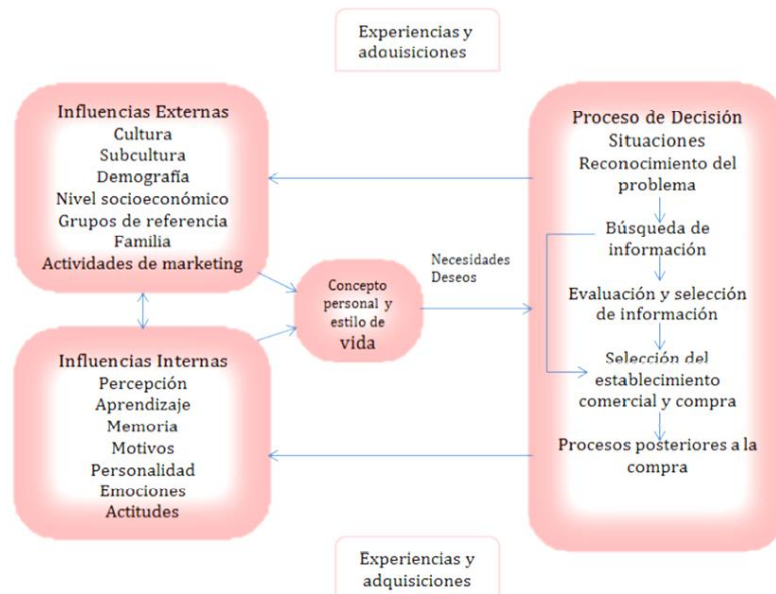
Experiencias y adquisiciones

Influencias Externas
Cultura
Subcultura
Demografía
Nivel socioeconómico
Grupos de referencia
Familia
Actividades de marketing

Influencias Internas
Percepción
Aprendizaje
Memoria
Motivos
Personalidad
Emociones
Actitudes

Concepto personal y estilo de vida

Necesidades
Deseos

Proceso de Decisión
Situaciones
Reconocimiento del problema
Búsqueda de información
Evaluación y selección de información
Selección del establecimiento comercial y compra
Procesos posteriores a la compra

Experiencias y adquisiciones